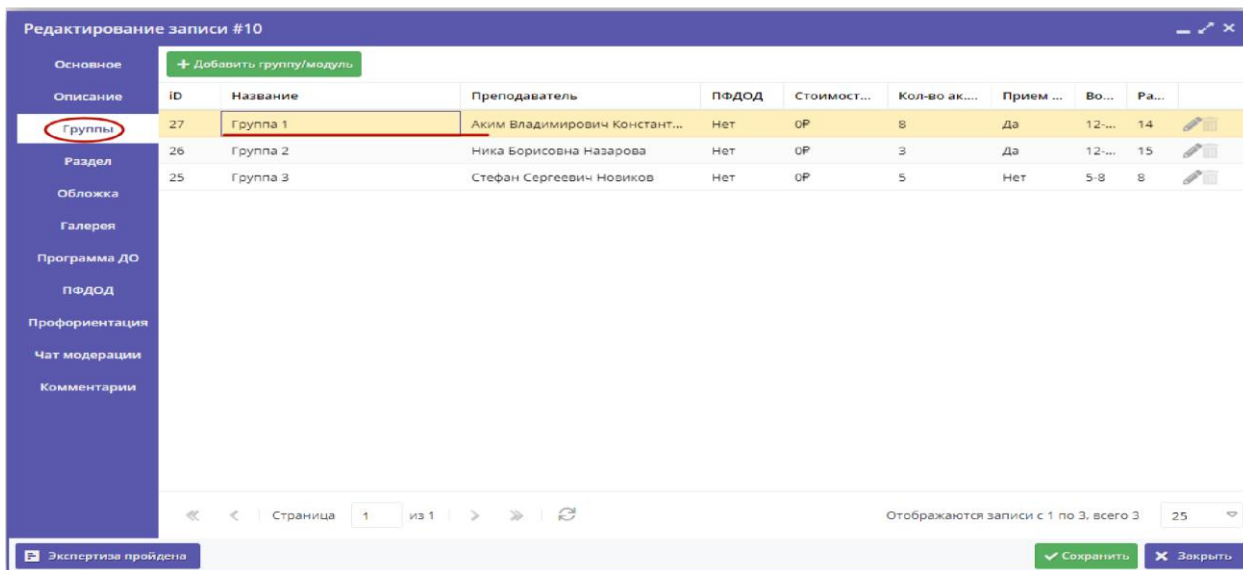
Редактирование записи #10

Основное
Описание
Группы
Раздел
Обложка
Галерея
Программа ДО
ПФДОД
Профориентация
Чат модерации
Комментарии

+ Добавить группу/модуль

| iD | Название | Преподаватель | ПФДОД | Стоимост... | Кол-во ак... | Прием ... | Во... | Ра... |
|---|---|---|---|---|---|---|---|---|
| 27 | Группа 1 | Аким Владимирович Констант... | Нет | 0Р | 8 | Да | 12-... | 14 |
| 26 | Группа 2 | Ника Борисовна Назарова | Нет | 0Р | 3 | Да | 12-... | 15 |
| 25 | Группа 3 | Стефан Сергеевич Новиков | Нет | 0Р | 5 | Нет | 5-8 | 8 |

Страница 1 из 1

Отображаются записи с 1 по 3, всего 3

25

Экспертиза пройдена

Сохранить

Закрыть